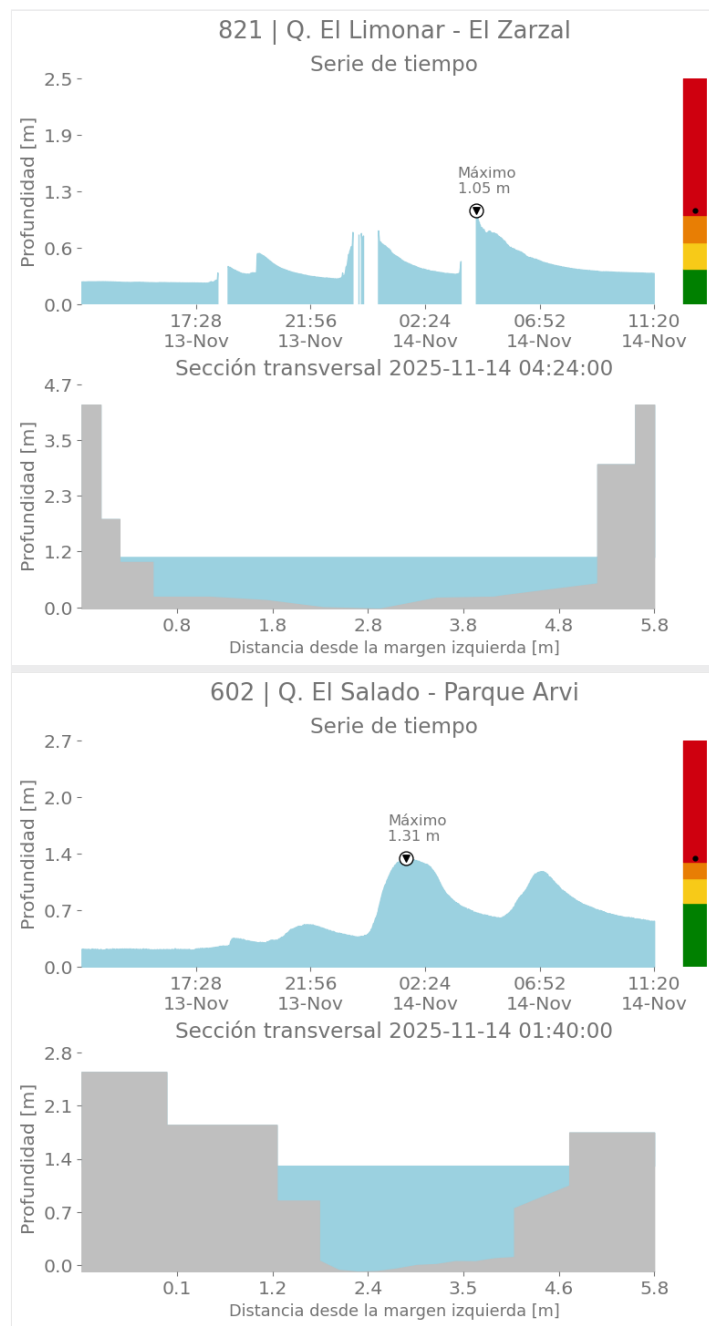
821 | Q. El Limonar - El Zarzal
Serie de tiempo

Profundidad [m]
2.5
1.9
1.3
0.6
0.0

Máximo
1.05 m

17:28 13-Nov
21:56 13-Nov
02:24 14-Nov
06:52 14-Nov
11:20 14-Nov

Sección transversal 2025-11-14 04:24:00

Profundidad [m]
4.7
3.5
2.3
1.2
0.0

0.8
1.8
2.8
3.8
4.8
5.8
Distancia desde la margen izquierda [m]

602 | Q. El Salado - Parque Arvi
Serie de tiempo

Profundidad [m]
2.7
2.0
1.4
0.7
0.0

Máximo
1.31 m

17:28 13-Nov
21:56 13-Nov
02:24 14-Nov
06:52 14-Nov
11:20 14-Nov

Sección transversal 2025-11-14 01:40:00

Profundidad [m]
2.8
2.1
1.4
0.7
0.0

0.1
1.2
2.4
3.5
4.6
5.8
Distancia desde la margen izquierda [m]